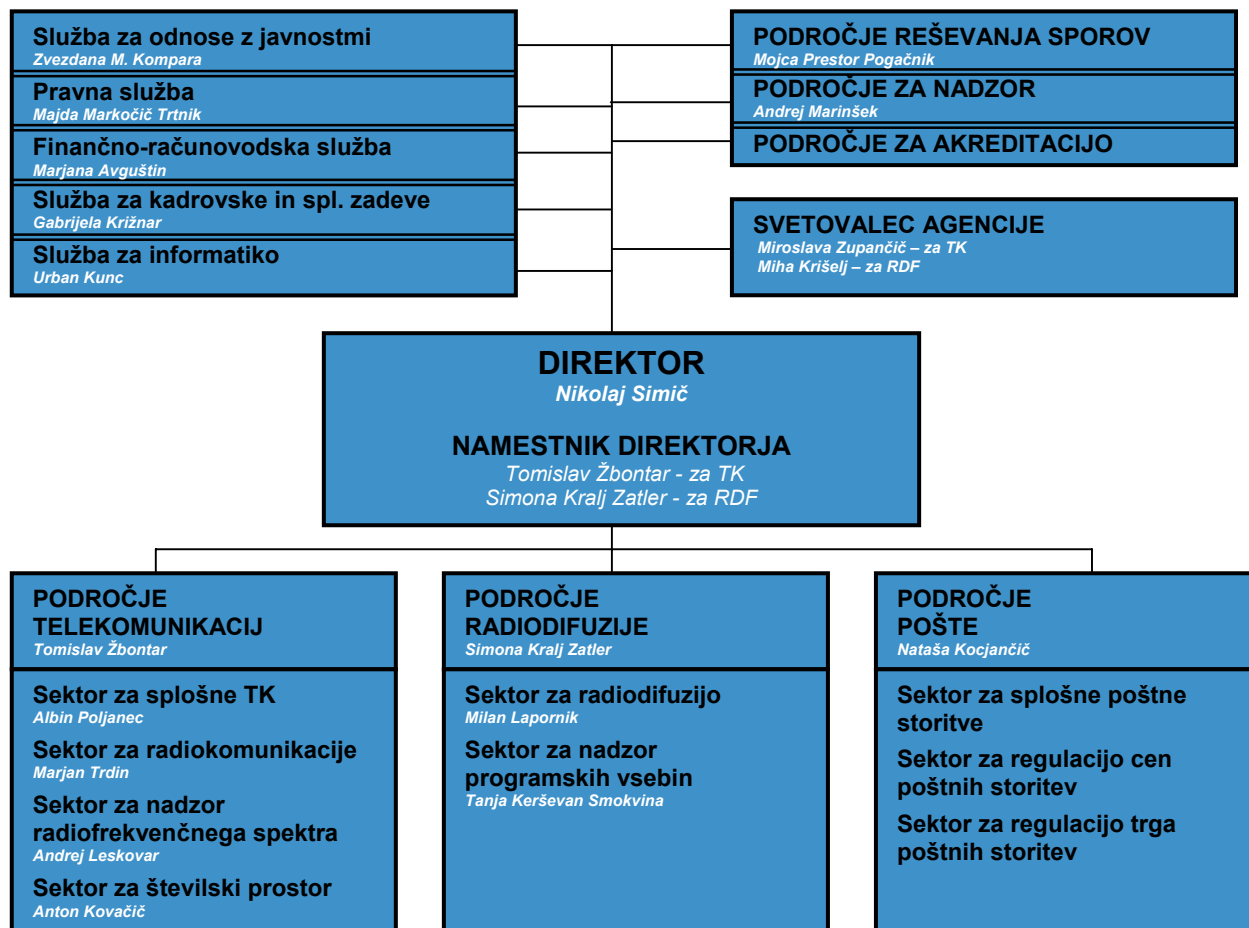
Služba za odnose z javnostmi
Zvezdana M. Kompara

Pravna služba
Majda Markočič Trtnik

Finančno-računovodska služba
Marjana Avguštin

Služba za kadrovske in spl. zadeve
Gabrijela Križnar

Služba za informatiko
Urban Kunc

PODROČJE REŠEVANJA SPOROV
Mojca Prestor Pogačnik

PODROČJE ZA NADZOR
Andrej Marinšek

PODROČJE ZA AKREDITACIJO

SVETOVALEC AGENCIJE
Miroslava Zupančič – za TK
Miha Krišelj – za RDF

DIREKTOR
Nikolaj Simič

NAMESTNIK DIREKTORJA
Tomislav Žbontar - za TK
Simona Kralj Zatler - za RDF

PODROČJE TELEKOMUNIKACIJ
Tomislav Žbontar

Sektor za splošne TK
Albin Poljanec

Sektor za radiokomunikacije
Marjan Trdin

Sektor za nadzor radiofrekvenčnega spektra
Andrej Leskovar

Sektor za številski prostor
Anton Kovačič

PODROČJE RADIODIFUZIJE
Simona Kralj Zatler

Sektor za radiodifuzijo
Milan Lapornik

Sektor za nadzor programskih vsebin
Tanja Kerševan Smokvina

PODROČJE POŠTE
Nataša Kocjančič

Sektor za splošne poštne storitve

Sektor za regulacijo cen poštnih storitev

Sektor za regulacijo trga poštnih storitev